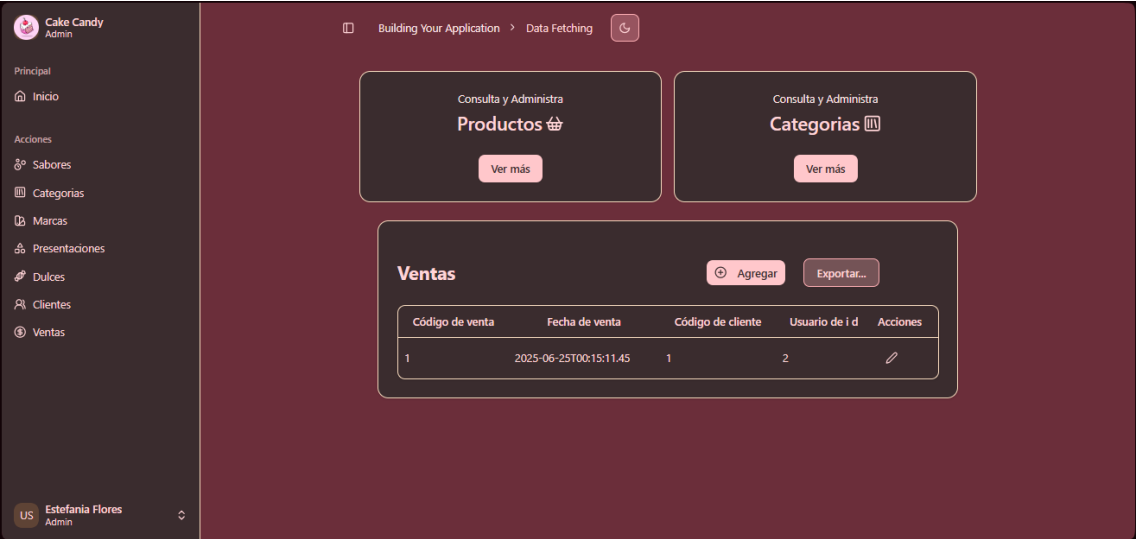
Cake Candy
Admin

Principal
Inicio

Acciones
Sabores
Categorias
Marcas
Presentaciones
Dulces
Clientes
Ventas

US Estefania Flores
Admin

Building Your Application > Data Fetching

Consulta y Administra
Productos
Ver más

Consulta y Administra
Categorias
Ver más

Ventas
Agregar
Exportar...

| Código de venta | Fecha de venta | Código de cliente | Usuario de i d | Acciones |
|---|---|---|---|---|
| 1 | 2025-06-25T00:15:11.45 | 1 | 2 | |